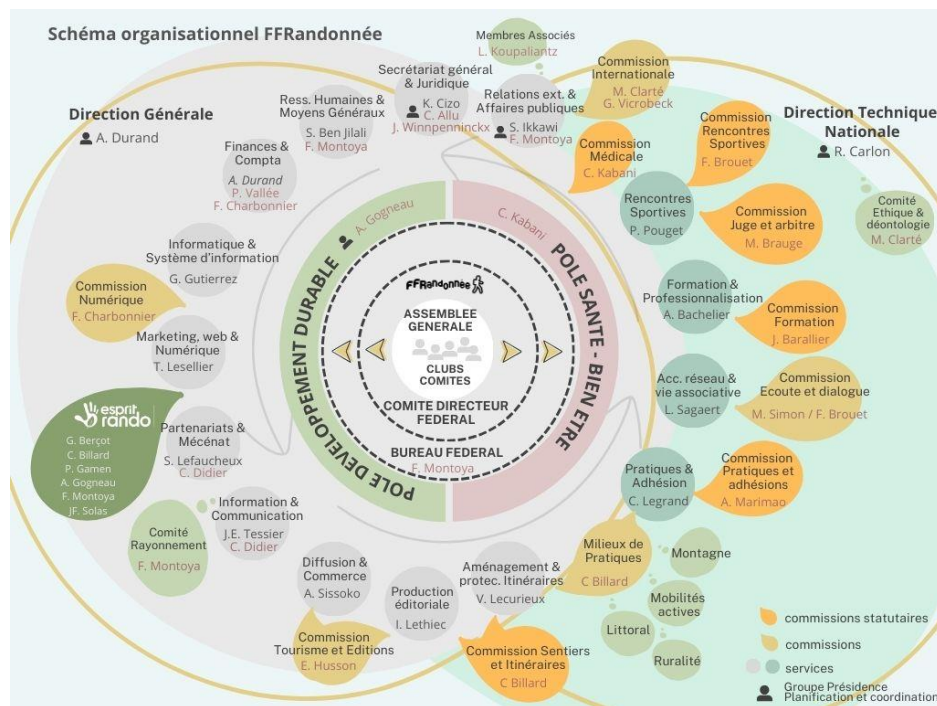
Schéma organisationnel FFRandonnée

Direction Générale
A. Durand

Membres Associés
L. Koupaliantz

Secrétariat général & Juridique
K. Cizo
C. Allu
J. Winnpenninckx

Relations ext. & Affaires publiques
S. Ikkawi
F. Montoya

Ress. Humaines & Moyens Généraux
S. Ben Jilali
F. Montoya

Finances & Compta
A. Durand
P. Vallée
F. Charbonnier

Informatique & Système d'information
G. Gutierrez

Commission Numérique
F. Charbonnier

Marketing, web & Numérique
T. Lesellier

esprit rando
G. Berçot
C. Billard
P. Gamen
A. Gogneau
F. Montoya
JF. Solas

Partenariats & Mécénat
S. Lefaucheux
C. Didier

Information & Communication
J.E. Tessier
C. Didier

Comité Rayonnement
F. Montoya

Diffusion & Commerce
A. Sissoko

Production éditoriale
I. Lethiec

Commission Tourisme and Editions
E. Husson

Aménagement & protec. Itinéraires
V. Lecurieux

Commission Sentiers et Itinéraires
C Billard

POLE DEVELOPPEMENT DURABLE
A. Gogneau

POLE SANTE - BIEN ETRE
C. Kabani

FFRandonnée
ASSEMBLEE GENERALE
CLUBS
COMITES
COMITE DIRECTEUR FEDERAL
BUREAU FEDERAL
F. Montoya

Commission Internationale
M. Clarté
G. Vicrobeck

Commission Médicale
C. Kabani

Commission Rencontres Sportives
F. Brouet

Direction Technique Nationale
R. Carlon

Rencontres Sportives
P. Pouget

Commission Juge et arbitre
M. Brauge

Comité Ethique & déontologie
M. Clarté

Formation & Professionnalisation
A. Bachelier

Commission Formation
J. Barallier

Acc. réseau & vie associative
L. Sagaert

Commission Ecoute et dialogue
M. Simon / F. Brouet

Pratiques & Adhésion
C. Legrand

Commission Pratiques et adhésions
A. Marimao

Milieux de Pratiques
C Billard

Montagne

Mobilités actives

Littoral

Ruralité

commissions statutaires
commissions
services
Groupe Présidence
Planification et coordination